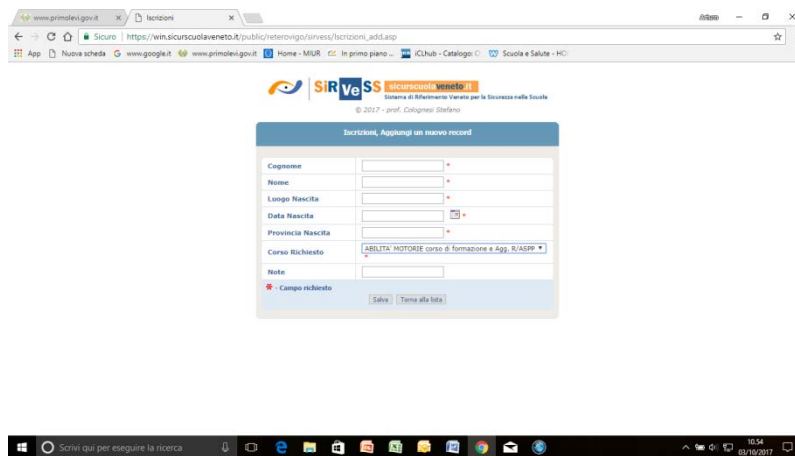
www.primolevi.gov.it × Iscrizioni ×

Arturo

Sicuro | https://win.sicurscuolaveneto.it/public/reterovigo/sirvess/Iscrizioni_add.asp

App Nuova scheda www.google.it www.primolevi.gov.it Home - MIUR In primo piano ... iCLhub - Catalogo: Scuola e Salute - HC

SiRVeSS sicurscuolaveneto.it
Sistema di Riferimento Veneto per la Sicurezza nelle Scuole
© 2017 - prof. Colognesi Stefano

Iscrizioni, Aggiungi un nuovo record

Cognome *
Nome *
Luogo Nascita *
Data Nascita *
Provincia Nascita *
Corso Richiesto ABILITA' MOTORIE corso di formazione e Agg. R/ASPP *
Note

* - Campo richiesto

Salva Torna alla lista

Scrivi qui per eseguire la ricerca

10:54
03/10/2017